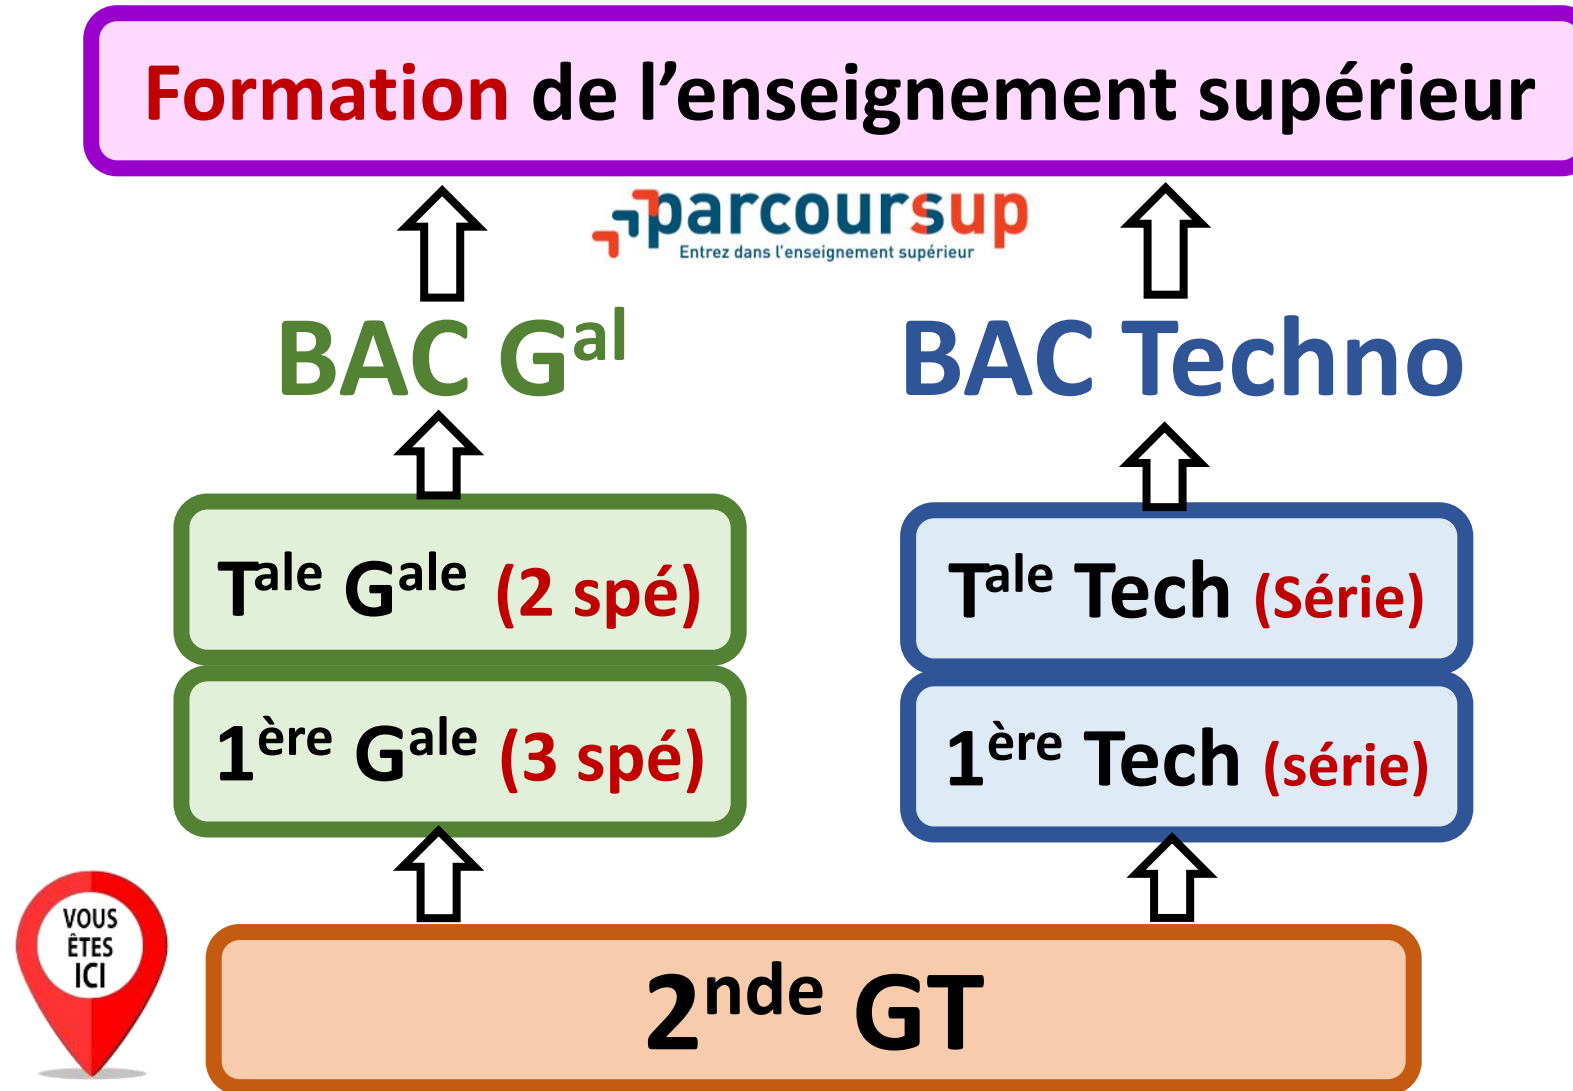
Formation de l’enseignement supérieur

parcoursup
Entrez dans l'enseignement supérieur

BAC G$^{al}$

BAC Techno

T$^{ale}$ G$^{ale}$ (2 spé)

1$^{ère}$ G$^{ale}$ (3 spé)

T$^{ale}$ Tech (Série)

1$^{ère}$ Tech (série)

VOUS ÊTES ICI

2$^{nde}$ GT